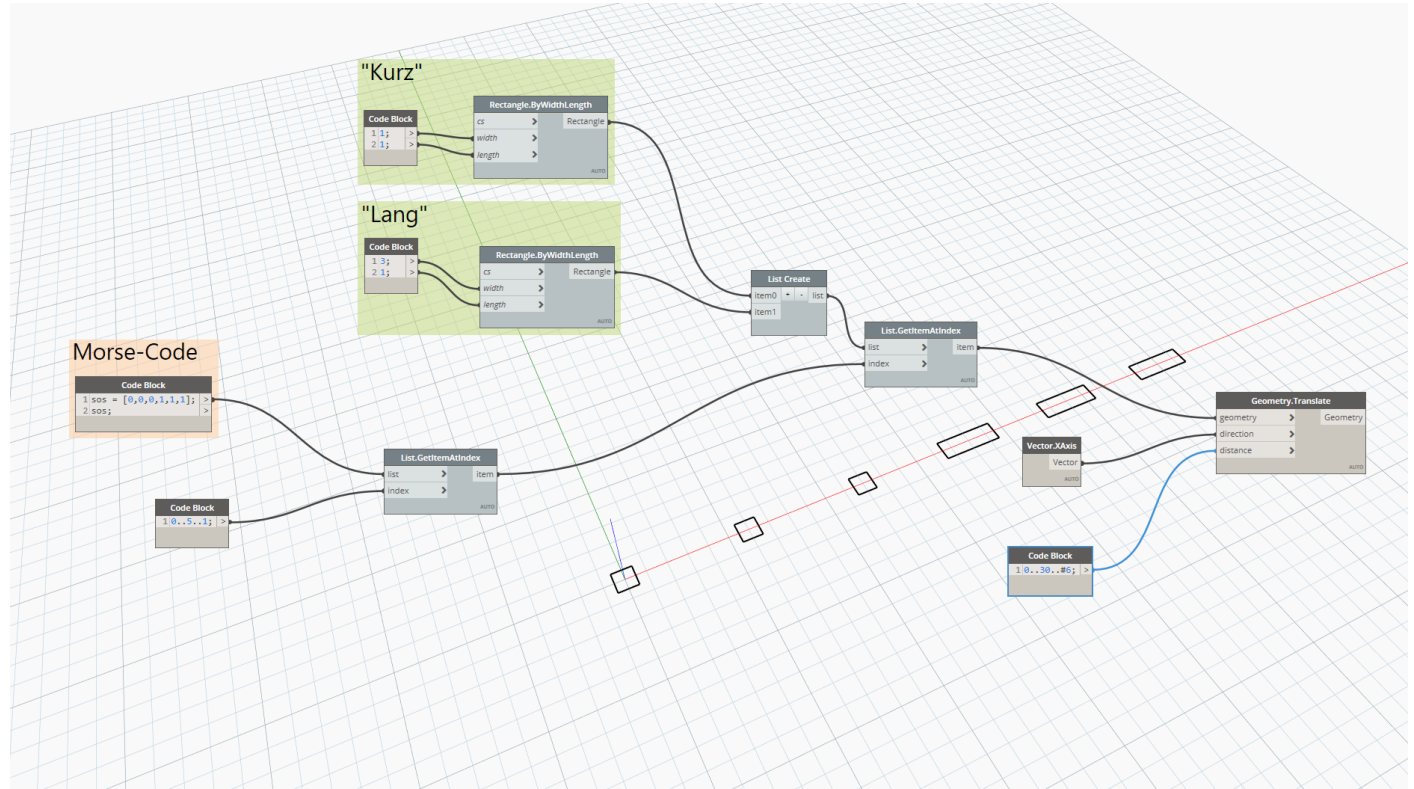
"Kurz"

Code Block
1 1;
2 1;

Rectangle.ByWidthLength
cs
width
length
Rectangle
AUTO

"Lang"

Code Block
1 3;
2 1;

Rectangle.ByWidthLength
cs
width
length
Rectangle
AUTO

List Create
item0 + - list
item1

List.GetItemAtIndex
list
index
item
AUTO

Morse-Code

Code Block
1 sos = [0,0,0,1,1,1];
2 sos;

List.GetItemAtIndex
list
index
item
AUTO

Code Block
1 0..5..1;

Geometry.Translate
geometry
direction
distance
Geometry
AUTO

Vector.XAxis
Vector
AUTO

Code Block
1 0..30..#6;